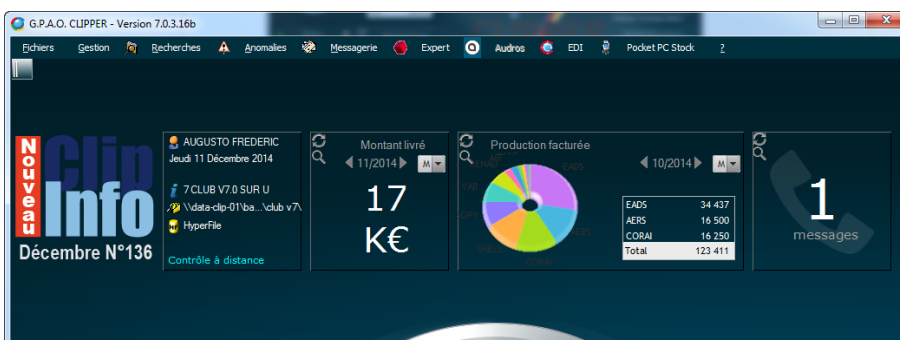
G.P.A.O. CLIPPER - Version 7.0.3.16b

Fichiers Gestion Recherches Anomalies Messagerie Expert Audros EDI Pocket PC Stock ?

Nouveau
Clip Info
Décembre N°136

AUGUSTO FREDERIC
Jeudi 11 Décembre 2014

7 CLUB V7.0 SUR U
\\data-clip-01\ba...\club v7\
HyperFile

Contrôle à distance

Montant livré
11/2014 M
17
K€

Production facturée
10/2014 M

| EADS | 34 437 |
|---|---|
| AERS | 16 500 |
| CORAI | 16 250 |
| Total | 123 411 |

1
messages